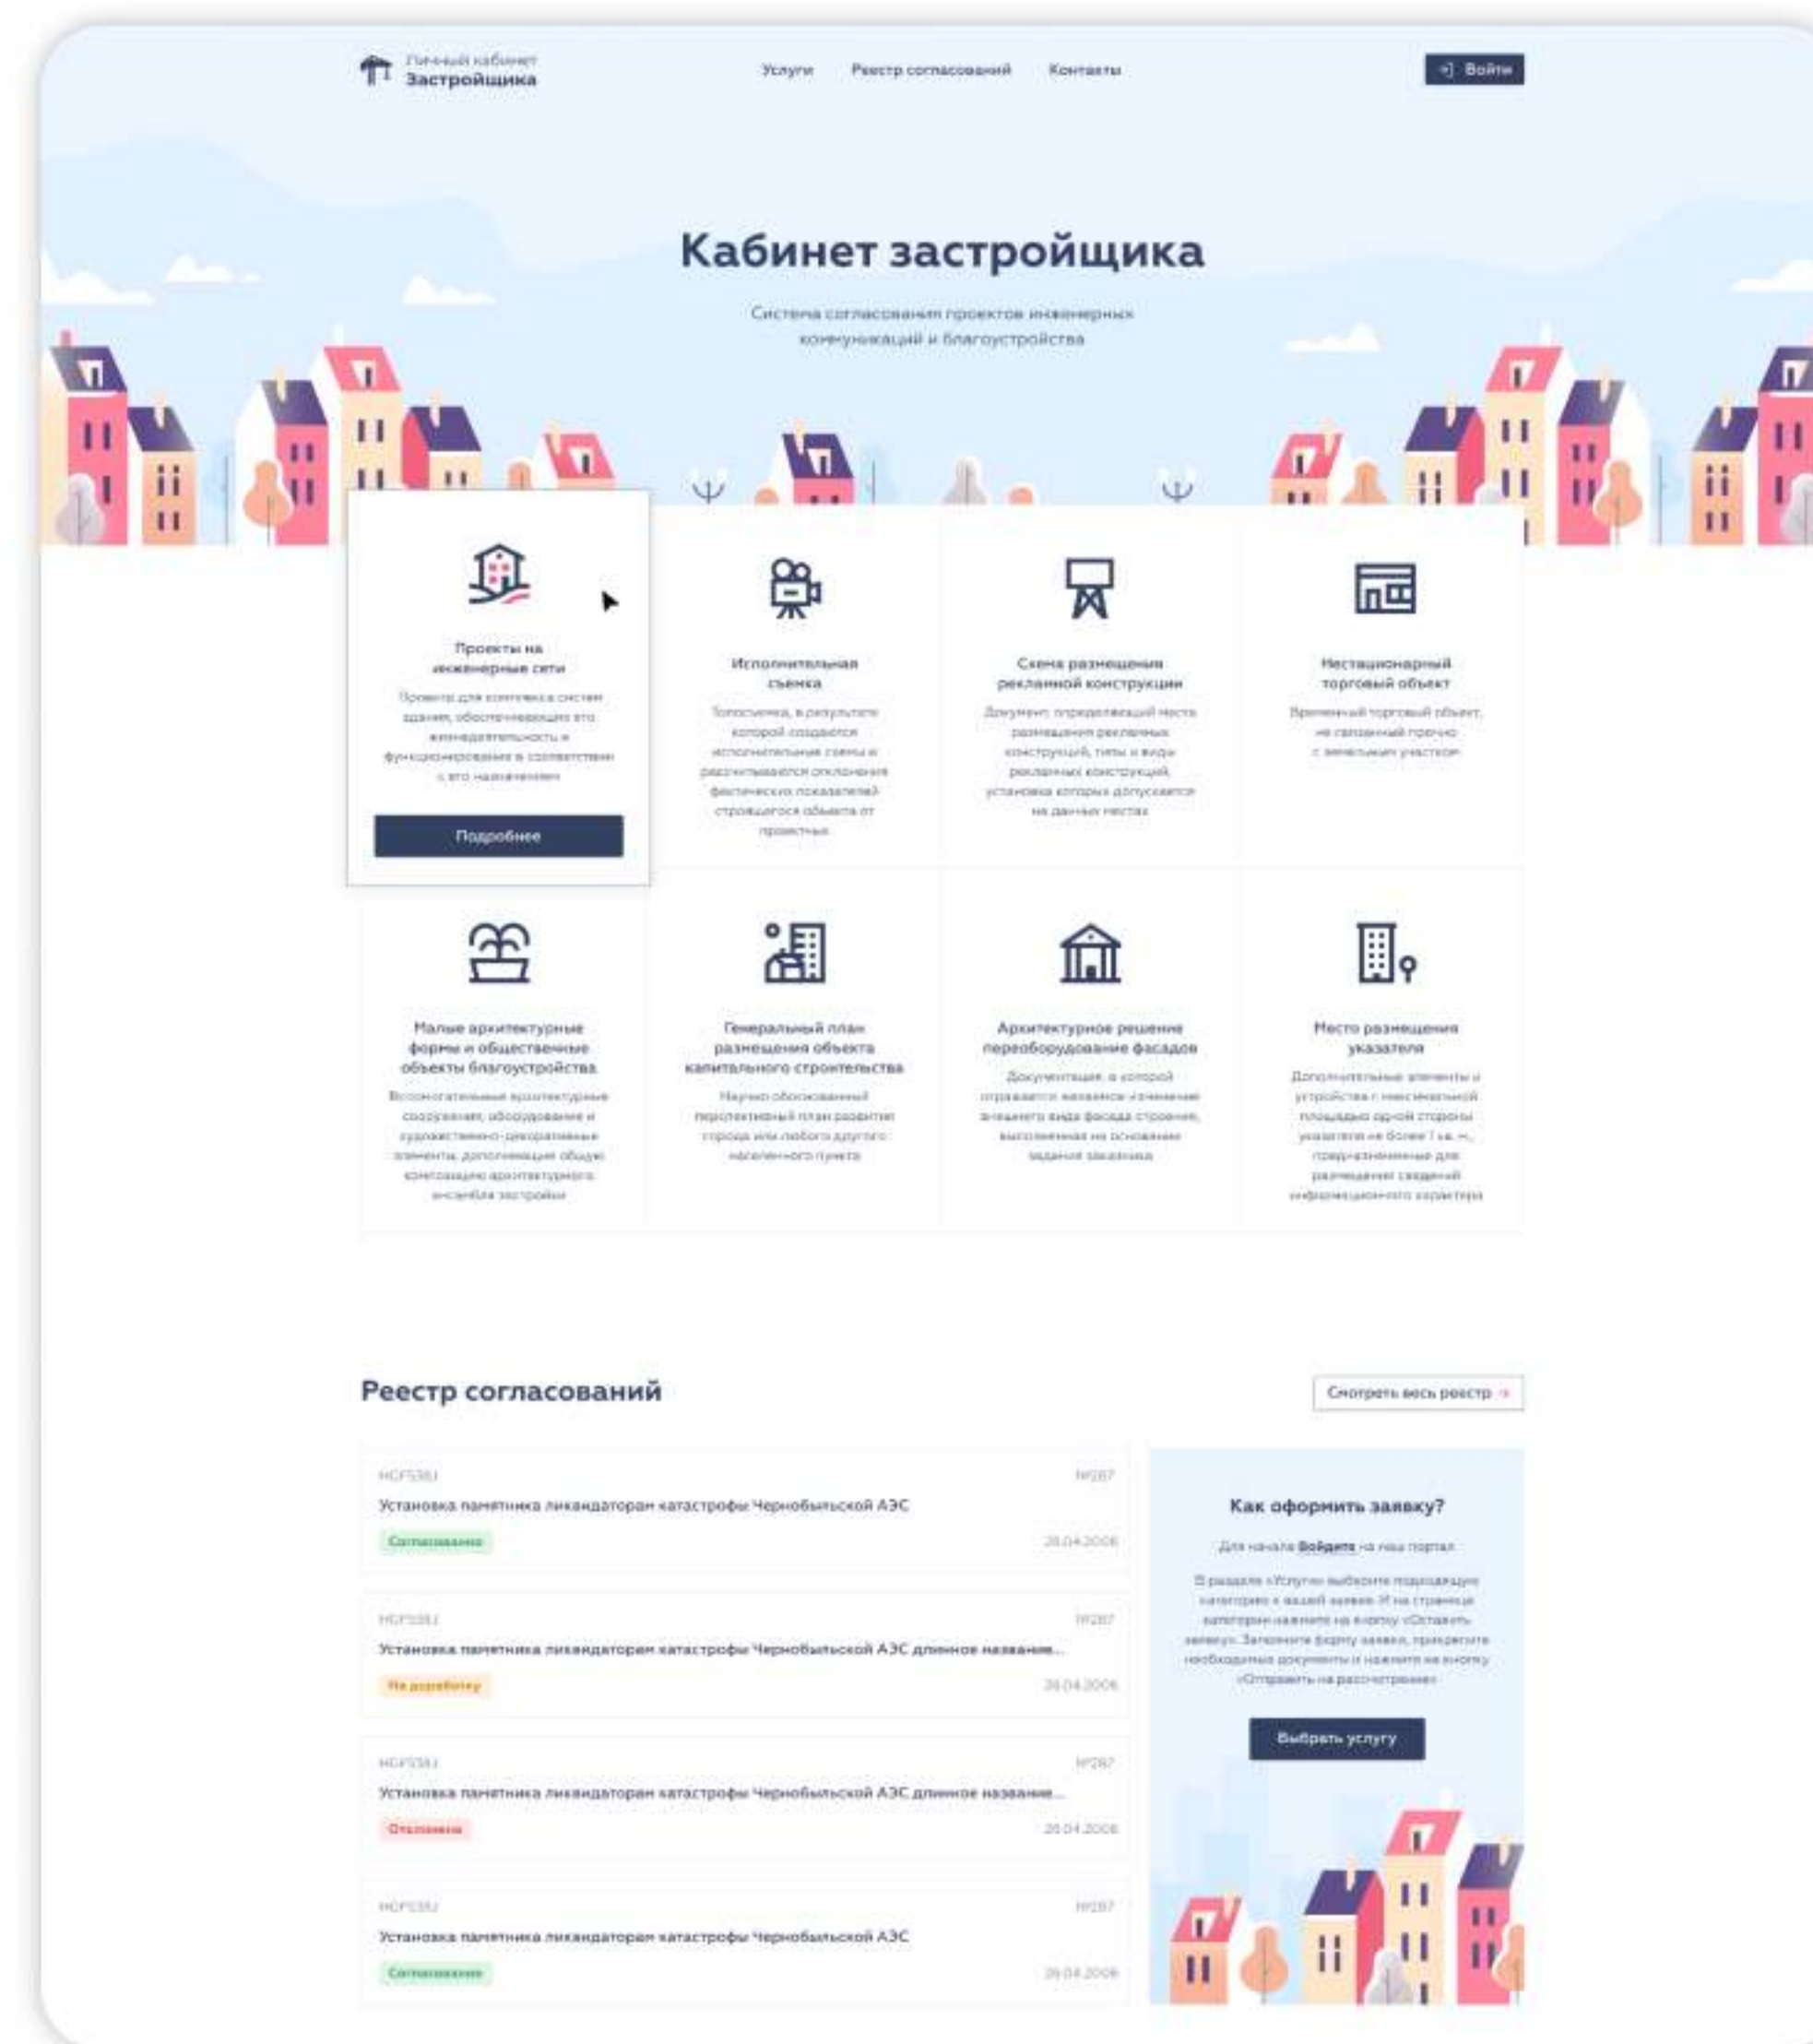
Личный кабинет
Застройщика

Услуги Реестр согласований Контакты

Войти

Кабинет застройщика

Система согласования проектов инженерных коммуникаций и благоустройства

Проекты на инженерные сети

Проекты для комплекса систем здания, обеспечивающих его жизнедеятельность и функционирование в соответствии с его назначением

Подробнее

Исполнительная съемка

Топосъемка, в результате которой создаются исполнительные схемы и рассчитываются отклонения фактических показателей строящегося объекта от проектных

Схема размещения рекламной конструкции

Документ, определяющий места размещения рекламных конструкций, типы и виды рекламных конструкций, установка которых допускается на данных местах

Нестационарный торговый объект

Временный торговый объект, не связанный прочно с земельным участком

Малые архитектурные формы и общественные объекты благоустройства

Вспомогательные архитектурные сооружения, оборудование и художественно-декоративные элементы, дополняющие общую композицию архитектурного ансамбля застройки

Генеральный план размещения объекта капитального строительства

Научно обоснованный перспективный план развития города или любого другого населенного пункта

Архитектурное решение переоборудование фасадов

Документация, в которой отражаются вносимые изменения внешнего вида фасада строения, выполненная на основании задания заказчика

Место размещения указателя

Дополнительные элементы и устройства с максимальной площадью одной стороны указателя не более 1 кв. м., предназначенные для размещения сведений информационного характера

Реестр согласований

Смотреть весь реестр →

НСF53U
№287
Установка памятника ликвидаторам катастрофы Чернобыльской АЭС
Согласовано
28.04.2006

НСF53U
№287
Установка памятника ликвидаторам катастрофы Чернобыльской АЭС длинное название...
На доработку
28.04.2006

НСF53U
№287
Установка памятника ликвидаторам катастрофы Чернобыльской АЭС длинное название...
Отклонена
28.04.2006

НСF53U
№287
Установка памятника ликвидаторам катастрофы Чернобыльской АЭС
Согласовано
28.04.2006

Как оформить заявку?

Для начала Войдите на наш портал.

В разделе «Услуги» выберите подходящую категорию к вашей заявке. И на странице категории нажмите на кнопку «Оставить заявку». Заполните форму заявки, прикрепите необходимые документы и нажмите на кнопку «Отправить на рассмотрение»

Выбрать услугу